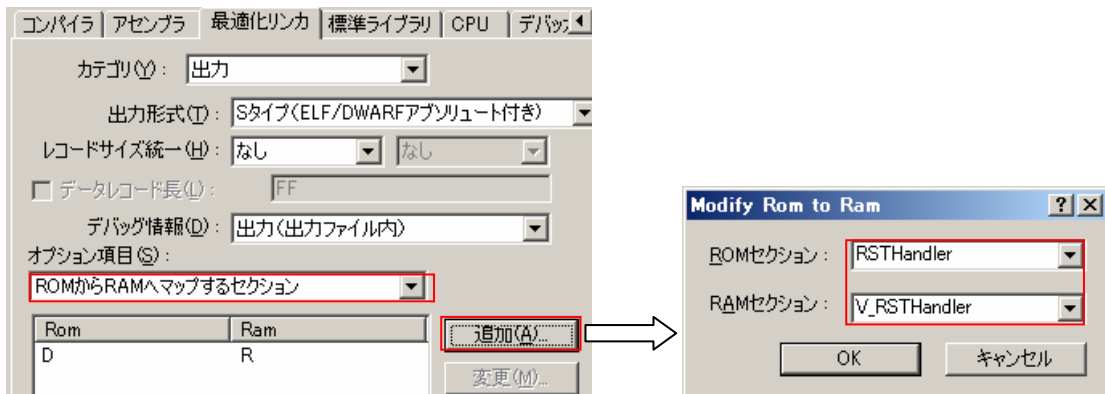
コンパイラ | アセンブラ | 最適化リンカ | 標準ライブラリ | CPU | デバッ

カテゴリ(Y): 出力

出力形式(T): Sタイプ(ELF/DWARFアブソリュート付き)

レコードサイズ統一(H): なし なし

データレコード長(L): FF

デバッグ情報(D): 出力(出力ファイル内)

オプション項目(S):

ROMからRAMへマップするセクション

| Rom | Ram |
|---|---|
| D | R |

追加(A)...

変更(M)...

Modify Rom to Ram

ROMセクション: RSTHandler

RAMセクション: V_RSTHandler

OK

キャンセル